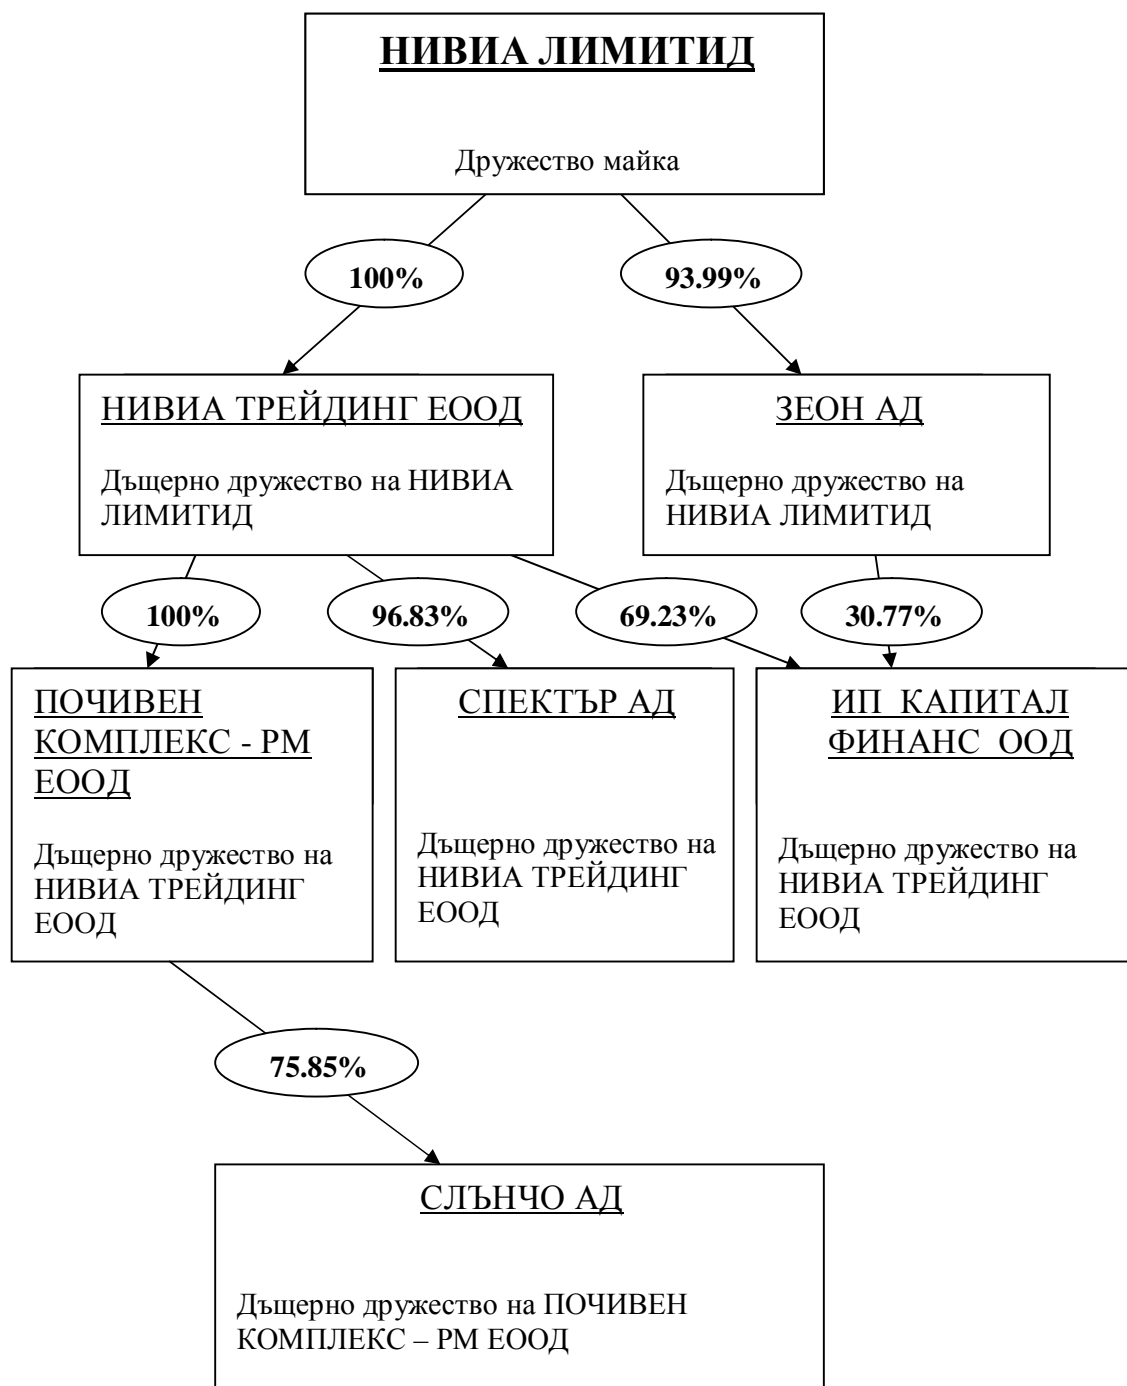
НИВИА ЛИМИТИД

Дружество майка

100%

93.99%

НИВИА ТРЕЙДИНГ ЕООД

Дъщерно дружество на НИВИА ЛИМИТИД

ЗЕОН АД

Дъщерно дружество на НИВИА ЛИМИТИД

100%

96.83%

69.23%

30.77%

ПОЧИВЕН КОМПЛЕКС - РМ ЕООД

Дъщерно дружество на НИВИА ТРЕЙДИНГ ЕООД

СПЕКТЪР АД

Дъщерно дружество на НИВИА ТРЕЙДИНГ ЕООД

ИП КАПИТАЛ ФИНАНС ООД

Дъщерно дружество на НИВИА ТРЕЙДИНГ ЕООД

75.85%

СЛЪНЧО АД

Дъщерно дружество на ПОЧИВЕН КОМПЛЕКС – РМ ЕООД